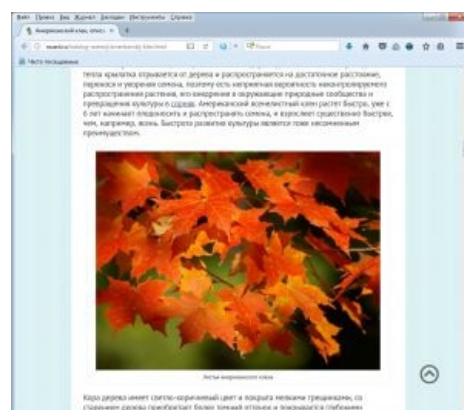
Файл Правка Вид Журнал Закладки Инструменты Справка

Американский клен, опис ×

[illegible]

Часто посещаемые

тепла крылатка отрывается от дерева и распространяется на достаточное расстояние, перенося и уворачивая семена, поэтому есть непрерывная вероятность неконтролируемого распространения растения, его внедрения в окружающие природные сообщества и превращения культуры в сорняк. Американский ясенелистный клен растет быстро, уже с 6 лет начинает плодоносить и распространять семена, и взрослеет существенно быстрее, чем, например, ясень. Быстрота развития культуры является тоже несомненным преимуществом.

Листья американского клена

Кора дерева имеет светло-коричневый цвет и покрыта мелкими трещинами, со старением дерева приобретает более темный оттенок и покрывается глубокими